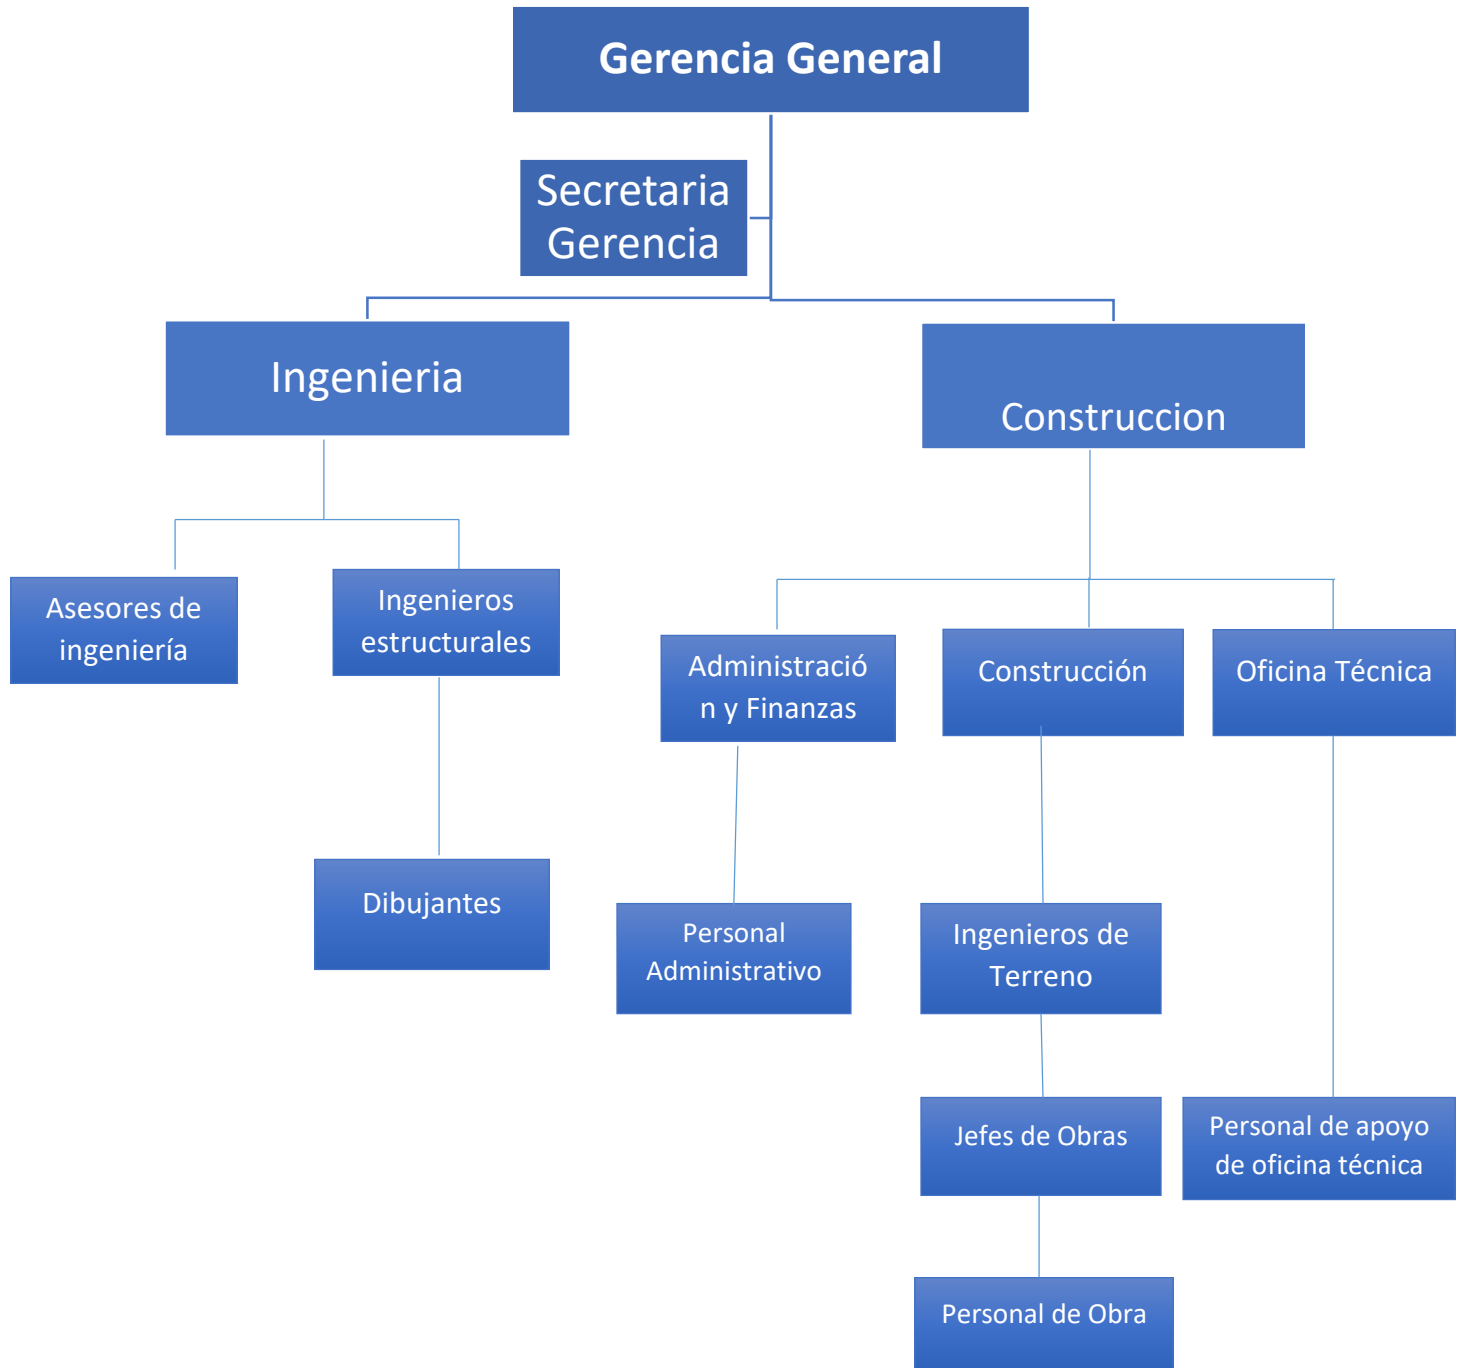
Gerencia General

Secretaria Gerencia

Ingenieria

Construccion

Asesores de ingeniería

Ingenieros estructurales

Dibujantes

Administración y Finanzas

Personal Administrativo

Construcción

Ingenieros de Terreno

Jefes de Obras

Personal de Obra

Oficina Técnica

Personal de apoyo de oficina técnica